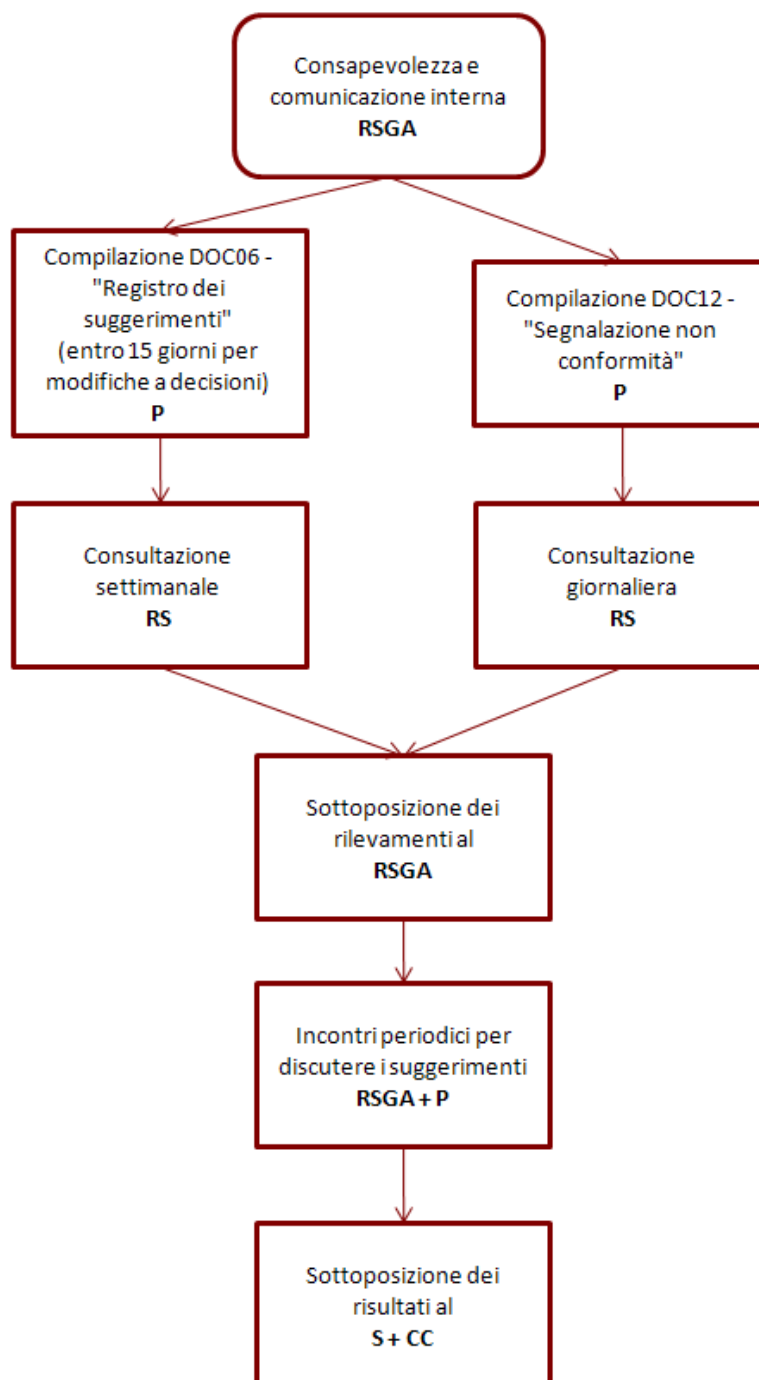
Consapevolezza e comunicazione interna
**RSGA**

Compilazione DOC06 - "Registro dei suggerimenti" (entro 15 giorni per modifiche a decisioni)
**P**

Compilazione DOC12 - "Segnalazione non conformità"
**P**

Consultazione settimanale
**RS**

Consultazione giornaliera
**RS**

Sottoposizione dei rilevamenti al
**RSGA**

Incontri periodici per discutere i suggerimenti
**RSGA + P**

Sottoposizione dei risultati al
**S + CC**